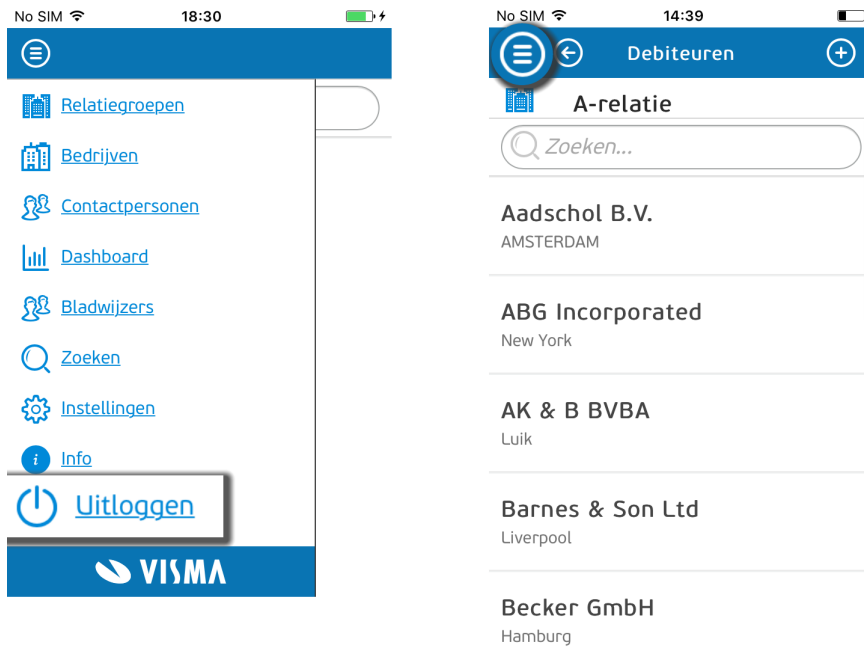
No SIM 18:30

Relatiegroepen

Bedrijven

Contactpersonen

Dashboard

Bladwijzers

Zoeken

Instellingen

Info

Uitloggen

VISMA

No SIM 14:39

Debiteuren

A-relatie

Zoeken...

Aadschol B.V.
AMSTERDAM

ABG Incorporated
New York

AK & B BVBA
Luik

Barnes & Son Ltd
Liverpool

Becker GmbH
Hamburg